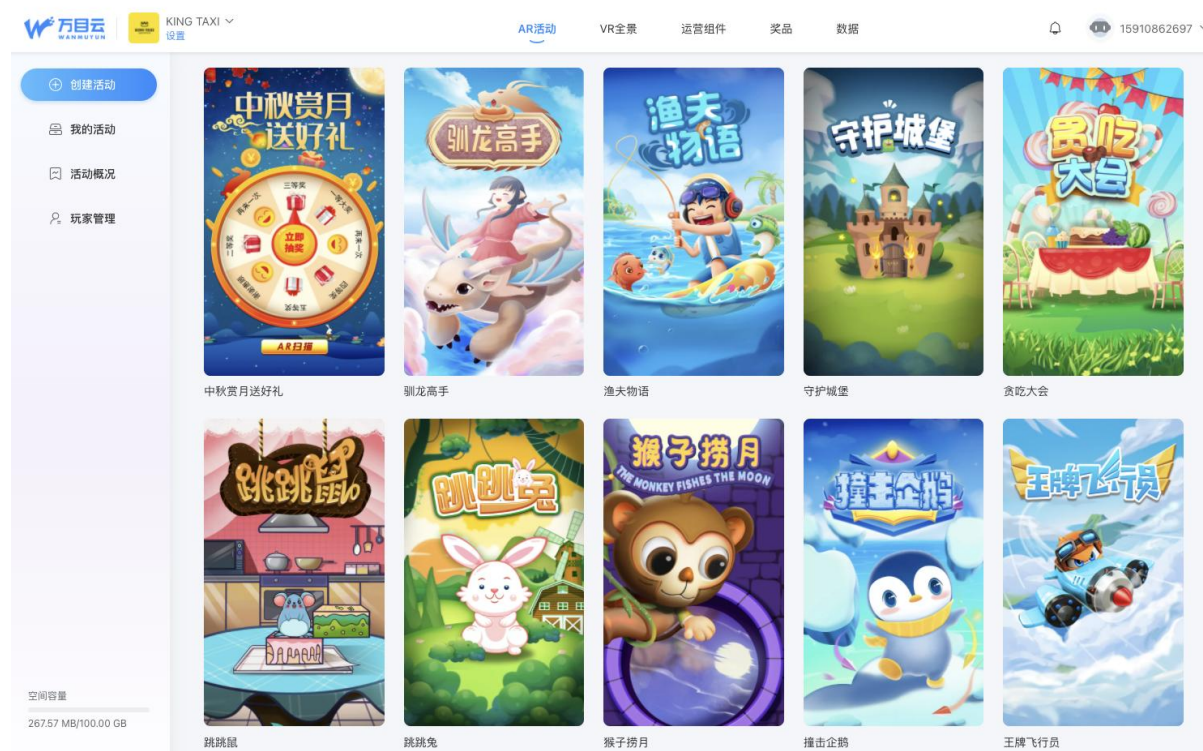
万目云 WANMUYUN

KING TAXI
设置

AR活动
VR全景
运营组件
奖品
数据

15910862697

创建活动
我的活动
活动概况
玩家管理

空间容量
267.57 MB/100.00 GB

中秋赏月送好礼
三等奖
一等奖
再来一次
立即抽奖
二等奖
四等奖
五等奖
AR扫描
中秋赏月送好礼

驯龙高手
驯龙高手

渔夫物语
渔夫物语

守护城堡
守护城堡

贪吃大会
贪吃大会

跳跳鼠
跳跳鼠

跳跳兔
跳跳兔

猴子捞月
THE MONKEY FISHES THE MOON
猴子捞月

撞击企鹅
撞击企鹅

王牌飞行员
王牌飞行员